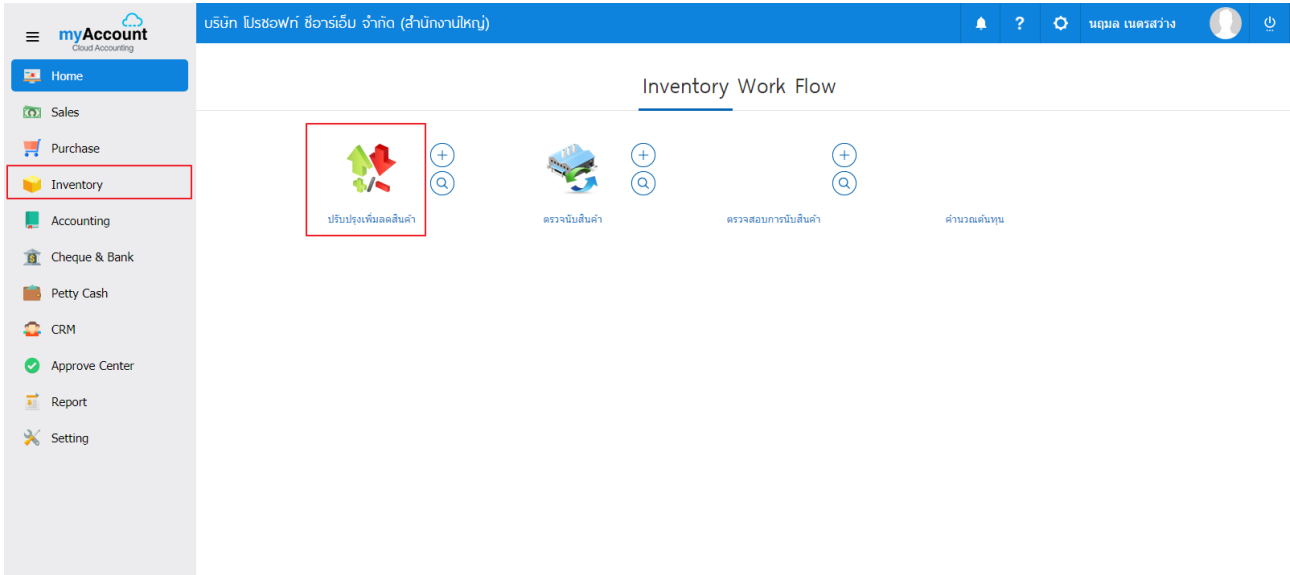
myAccount
Cloud Accounting

บริษัท โปรซอฟท์ ซีอาร์เอ็ม จำกัด (สำนักงานใหญ่)

นฤมล เนตรสว่าง

Home
Sales
Purchase
Inventory
Accounting
Cheque & Bank
Petty Cash
CRM
Approve Center
Report
Setting

Inventory Work Flow

ปรับปรุงเพิ่มลดสินค้า
ตรวจนับสินค้า
ตรวจสอบการนับสินค้า
คำนวณต้นทุน